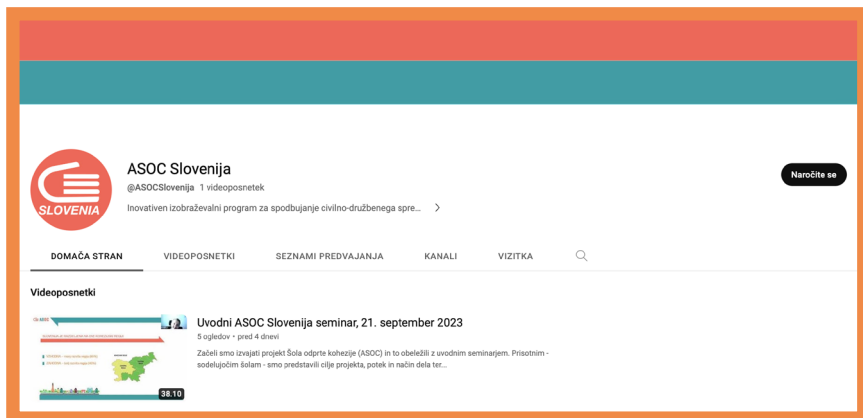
SLOVENIA

ASOC Slovenija

@ASOCSlovenija 1 videoposnetek

Inovativen izobraževalni program za spodbujanje civilno-družbenega spre...

Naročite se

DOMAČA STRAN VIDEOPOSNETKI SEZNAMI PREDVAJANJA KANALI VIZITKA

Videoposnetki

38.10

Uvodni ASOC Slovenija seminar, 21. september 2023

5 ogledov • pred 4 dnevi

Začeli smo izvajati projekt Šola odprte kohezije (ASOC) in to obeležili z uvodnim seminarjem. Prisotnim - sodelujočim šolam - smo predstavili cilje projekta, potek in način dela ter...